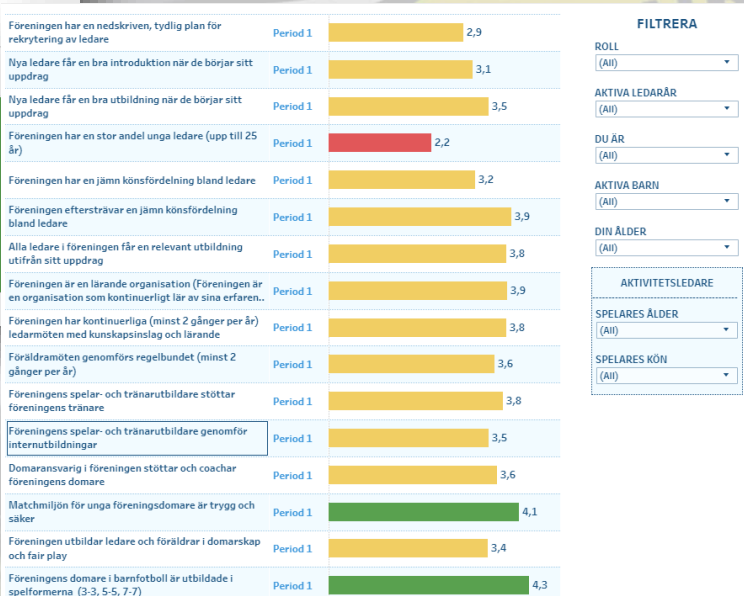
| | | |
|---|---|---|
| Föreningen har en nedskriven, tydlig plan för rekrytering av ledare | Period 1 | 2,9 |
| Nya ledare får en bra introduktion när de börjar sitt uppdrag | Period 1 | 3,1 |
| Nya ledare får en bra utbildning när de börjar sitt uppdrag | Period 1 | 3,5 |
| Föreningen har en stor andel unga ledare (upp till 25 år) | Period 1 | 2,2 |
| Föreningen har en jämn könsfördelning bland ledare | Period 1 | 3,2 |
| Föreningen eftersträvar en jämn könsfördelning bland ledare | Period 1 | 3,9 |
| Alla ledare i föreningen får en relevant utbildning utifrån sitt uppdrag | Period 1 | 3,8 |
| Föreningen är en lärande organisation (Föreningen är en organisation som kontinuerligt lär av sina erfaren.. | Period 1 | 3,9 |
| Föreningen har kontinuerliga (minst 2 gånger per år) ledarmöten med kunskapsinslag och lärande | Period 1 | 3,8 |
| Föräldramöten genomförs regelbundet (minst 2 gånger per år) | Period 1 | 3,6 |
| Föreningens spelar- och tränarutbildare stöttar föreningens tränare | Period 1 | 3,8 |
| Föreningens spelar- och tränarutbildare genomför internutbildningar | Period 1 | 3,5 |
| Domaransvarig i föreningen stöttar och coachar föreningens domare | Period 1 | 3,6 |
| Matchmiljön för unga föreningsdomare är trygg och säker | Period 1 | 4,1 |
| Föreningen utbildar ledare och föräldrar i domarskap och fair play | Period 1 | 3,4 |
| Föreningens domare i barnfotboll är utbildade i spelformerna (3-3, 5-5, 7-7) | Period 1 | 4,3 |

FILTRERA

ROLL
(All)

AKTIVA LEDARÅR
(All)

DU ÄR
(All)

AKTIVA BARN
(All)

DIN ÅLDER
(All)

AKTIVITETSLEDARE

SPELARES ÅLDER
(All)

SPELARES KÖN
(All)